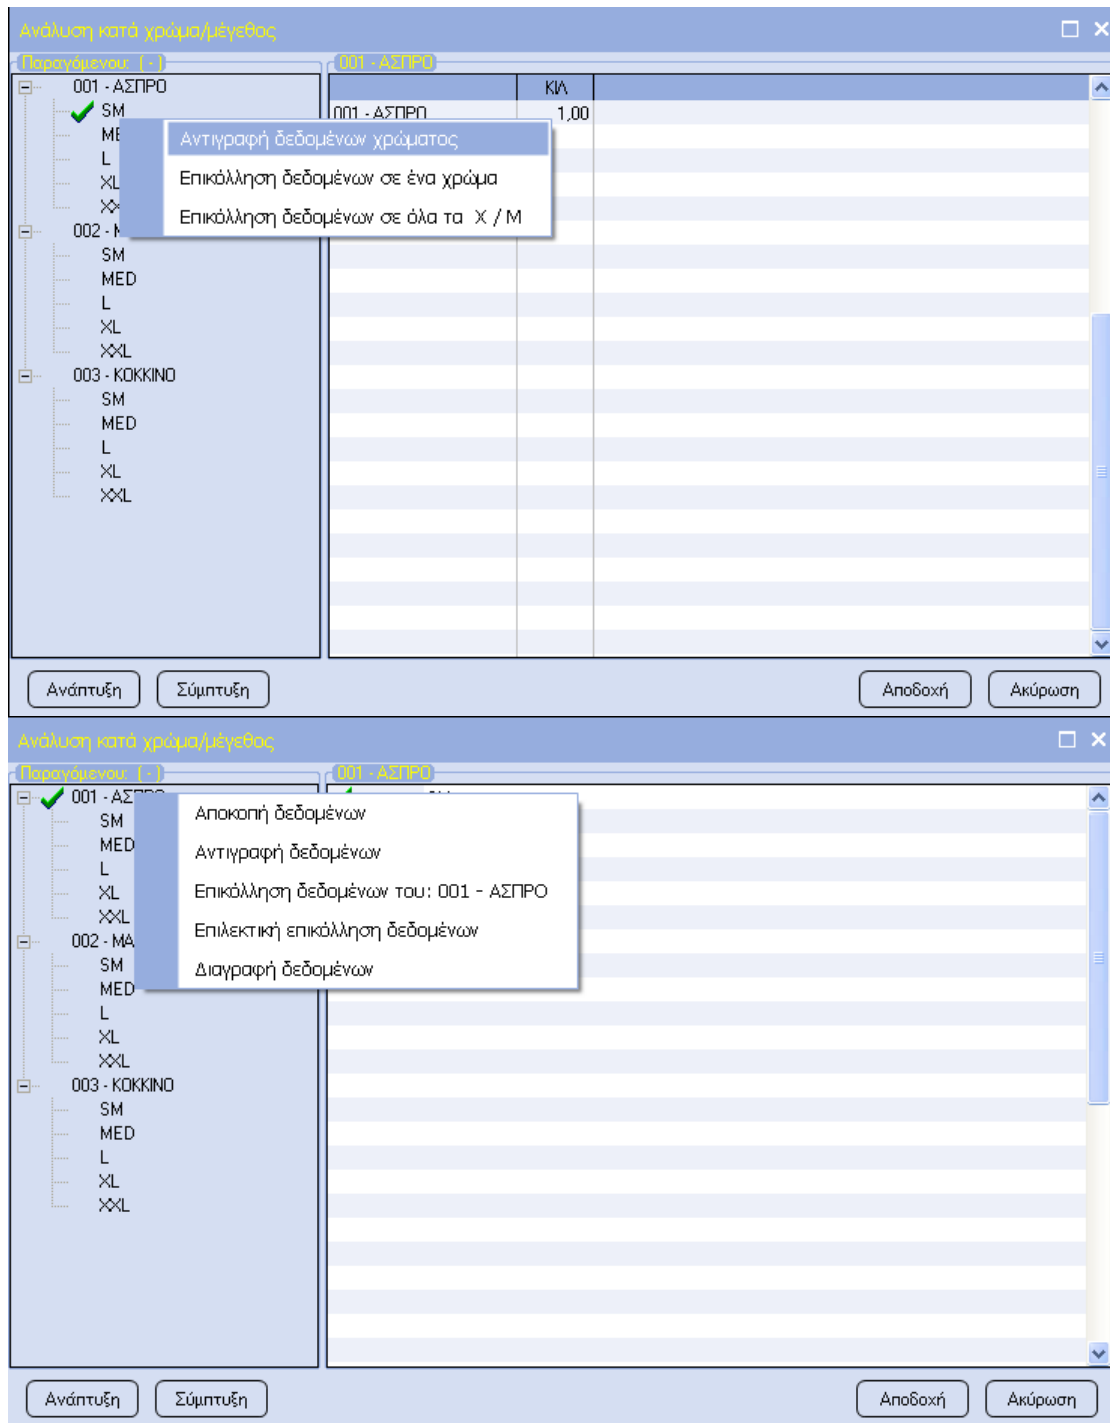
Ανάλυση κατά χρώμα/μέγεθος

Παραγόμενου: [ - ]

001 - ΑΣΠΡΟ
SM
ME
L
XL
XX
002 - M
SM
MED
L
XL
XXL
003 - KOKKINO
SM
MED
L
XL
XXL

Αντιγραφή δεδομένων χρώματος
Επικόλληση δεδομένων σε ένα χρώμα
Επικόλληση δεδομένων σε όλα τα Χ / Μ

001 - ΑΣΠΡΟ

| | ΚΙΛ |
|---|---|
| 001 - ΑΣΠΡΟ | 1,00 |

Ανάπτυξη
Σύμπτυξη
Αποδοχή
Ακύρωση

Ανάλυση κατά χρώμα/μέγεθος

Παραγόμενου: [ - ]

001 - ΑΣΠΡΟ
SM
MED
L
XL
XXL
002 - MA
SM
MED
L
XL
XXL
003 - KOKKINO
SM
MED
L
XL
XXL

Αποκοπή δεδομένων
Αντιγραφή δεδομένων
Επικόλληση δεδομένων του: 001 - ΑΣΠΡΟ
Επιλεκτική επικόλληση δεδομένων
Διαγραφή δεδομένων

001 - ΑΣΠΡΟ

Ανάπτυξη
Σύμπτυξη
Αποδοχή
Ακύρωση